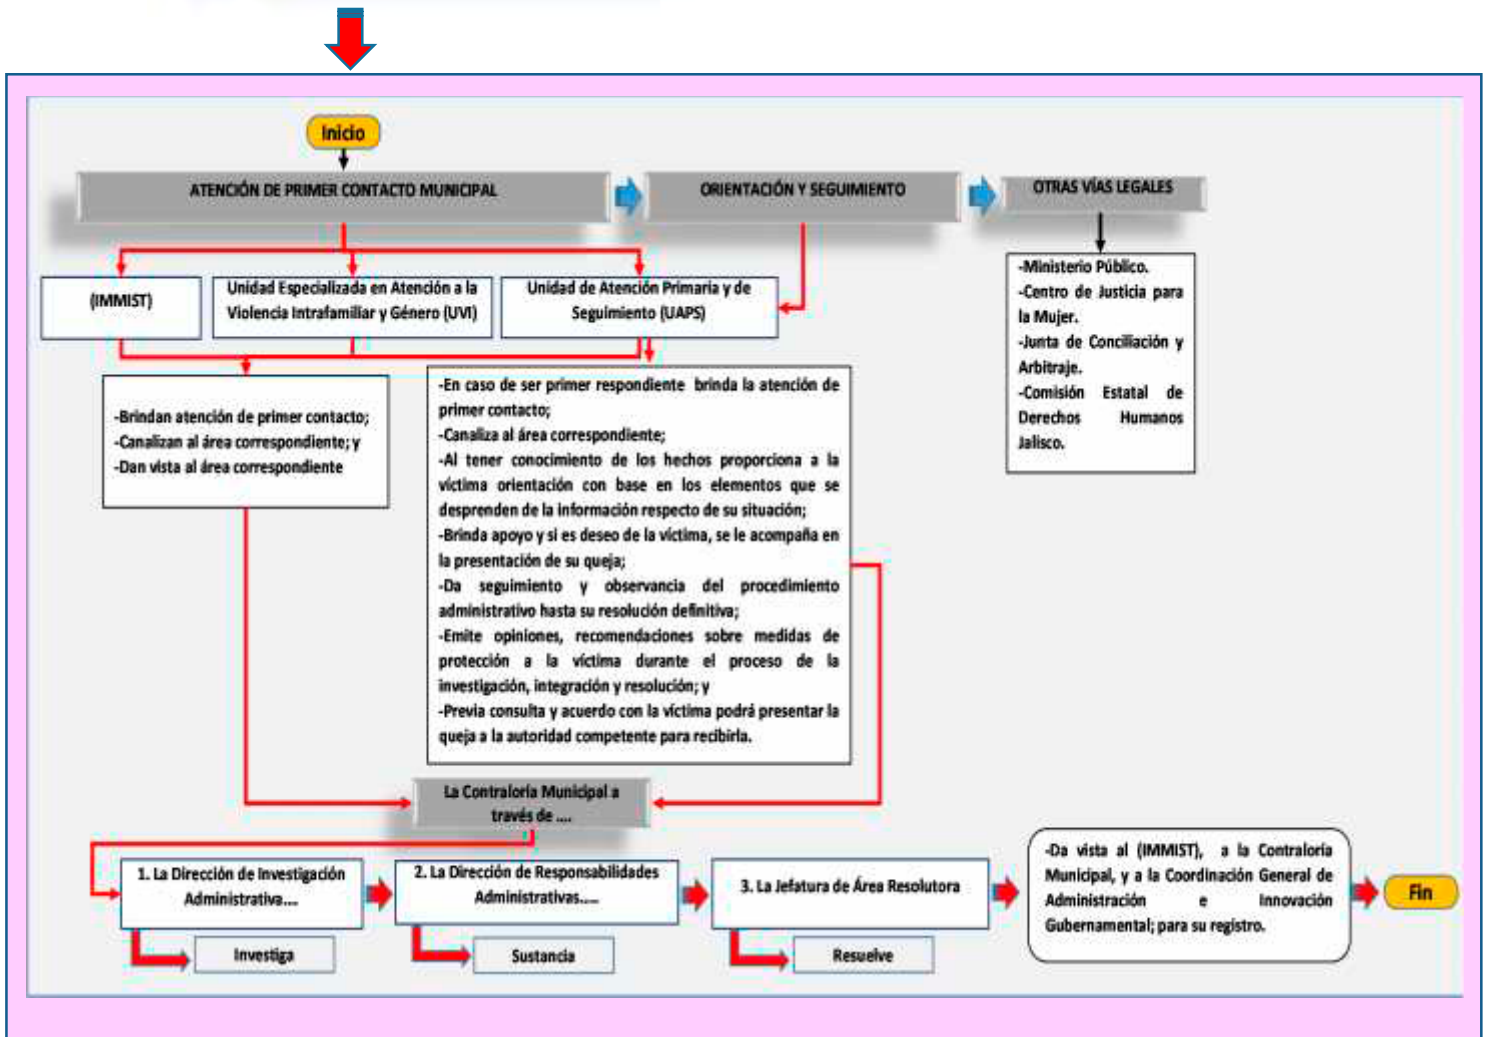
Inicio

ATENCIÓN DE PRIMER CONTACTO MUNICIPAL

ORIENTACIÓN Y SEGUIMIENTO

OTRAS VÍAS LEGALES

-Ministerio Público.
-Centro de Justicia para la Mujer.
-Junta de Conciliación y Arbitraje.
-Comisión Estatal de Derechos Humanos Jalisco.

(IMMIST)

Unidad Especializada en Atención a la Violencia Intrafamiliar y Género (UVI)

Unidad de Atención Primaria y de Seguimiento (UAPS)

-Brindan atención de primer contacto;
-Canalizan al área correspondiente; y
-Dan vista al área correspondiente

-En caso de ser primer respondiente brinda la atención de primer contacto;
-Canaliza al área correspondiente;
-Al tener conocimiento de los hechos proporciona a la víctima orientación con base en los elementos que se desprenden de la información respecto de su situación;
-Brinda apoyo y si es deseo de la víctima, se le acompaña en la presentación de su queja;
-Da seguimiento y observancia del procedimiento administrativo hasta su resolución definitiva;
-Emite opiniones, recomendaciones sobre medidas de protección a la víctima durante el proceso de la investigación, integración y resolución; y
-Previa consulta y acuerdo con la víctima podrá presentar la queja a la autoridad competente para recibirla.

La Contraloría Municipal a través de ....

1. La Dirección de Investigación Administrativa....

2. La Dirección de Responsabilidades Administrativas....

3. La Jefatura de Área Resolutora

-Da vista al (IMMIST), a la Contraloría Municipal, y a la Coordinación General de Administración e Innovación Gubernamental; para su registro.

Fin

Investiga

Sustancia

Resuelve